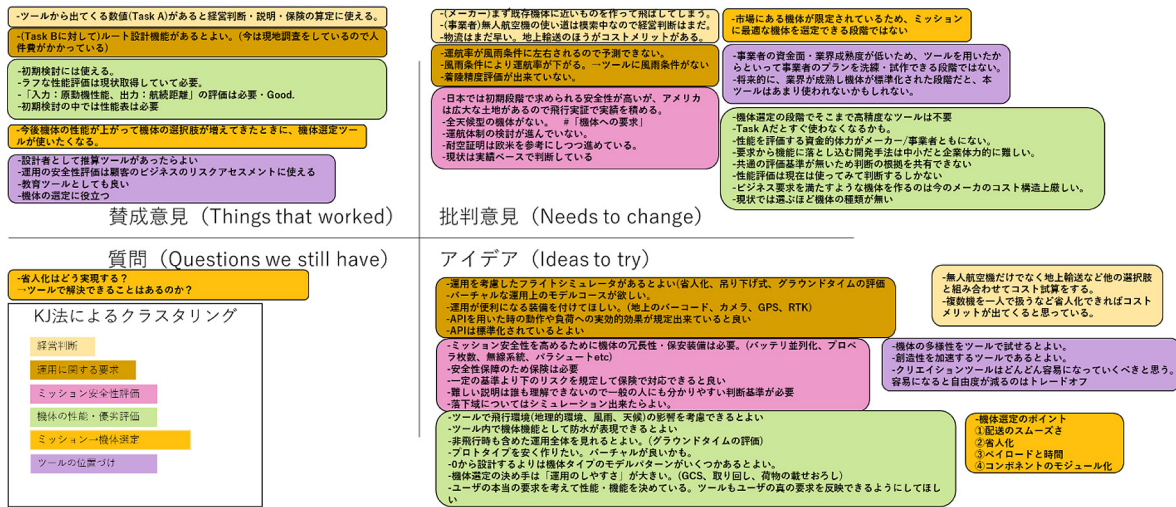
-ツールから出てくる数値(Task A)があると経営判断・説明・保険の算定に使える。

-(Task Bに対して)ルート設計機能があるとよい。(今は現地調査をしているので人件費がかかっている)

-初期検討には使える。
-ラフな性能評価は現状取得していて必要。
-「入力:原動機性能、出力:航続距離」の評価は必要・Good.
-初期検討の中では性能表は必要

-今後機体の性能が上がって機体の選択肢が増えてきたときに、機体選定ツールが使いたくなる。

-設計者として推算ツールがあったらよい
-運用の安全性評価は顧客のビジネスのリスクアセスメントに使える
-教育ツールとしても良い
-機体の選定に役立つ

賛成意見 (Things that worked)

-(メーカー)まず既存機体に近いものを作って飛ばしてしまう。
-(事業者)無人航空機の使い道は模索中なので経営判断はまだ。
-物流はまだ早い。地上輸送のほうがコストメリットがある。

-運航率が風雨条件に左右されるので予測できない。
-風雨条件により運航率が下がる。→ツールに風雨条件がない
-着陸精度評価が出来ていない。

-日本では初期段階で求められる安全性が高いが、アメリカは広大な土地があるので飛行実証で実績を積める。
-全天候型の機体がない。 #「機体への要求」
-運航体制の検討が進んでいない。
-耐空証明は欧米を参考にしつつ進めている。
-現状は実績ベースで判断している

-市場にある機体が限定されているため、ミッションに最適な機体を選定できる段階ではない

-事業者の資金面・業界成熟度が低いため、ツールを用いたからといって事業者のプランを洗練・試作できる段階ではない。
-将来的に、業界が成熟し機体が標準化された段階だと、本ツールはあまり使われないかもしれない。

-機体選定の段階でそこまで高精度なツールは不要
-Task Aだとすぐ使わなくなるかも。
-性能を評価する資金的体力がメーカー/事業者ともにない。
-要求から機能に落とし込む開発手法は中小だと企業体力的に難しい。
-共通の評価基準が無いため判断の根拠を共有できない
-性能評価は現在は使ってみて判断するしかない
-ビジネス要求を満たすような機体を作るのは今のメーカのコスト構造上厳しい。
-現状では選ぶほど機体の種類が無い

批判意見 (Needs to change)

質問 (Questions we still have)

-省人化はどう実現する?
→ツールで解決できることはあるのか?

KJ法によるクラスタリング

経営判断
運用に関する要求
ミッション安全性評価
機体の性能・優劣評価
ミッション→機体選定
ツールの位置づけ

アイデア (Ideas to try)

-運用を考慮したフライトシミュレータがあるとよい(省人化、吊り下げ式、グラウンドタイムの評価
-バーチャルを運用上のモデルコースが欲しい。
-運用が便利になる装備を付けてほしい。(地上のバーコード、カメラ、GPS、RTK)
-APIを用いた時の動作や負荷への実効的効果が規定出来ていると良い
-APIは標準化されているとよい

-ミッション安全性を高めるために機体の冗長性・保安装備は必要。(バッテリ並列化、プロペラ枚数、無線系統、パラシュートetc)
-安全性保障のため保険は必要
-一定の基準より下のリスクを規定して保険で対応できると良い
-難しい説明は誰も理解できないので一般の人にも分かりやすい判断基準が必要
-落下域についてはシミュレーション出来たらよい。

-ツールで飛行環境(地理的環境、風雨、天候)の影響を考慮できるとよい
-ツール内で機体機能として防水が表現できるとよい
-非飛行時も含めた運用全体を見れるとよい。(グラウンドタイムの評価)
-プロトタイプを安く作りたい。バーチャルが良いかも。
-0から設計するよりは機体タイプのモデルパターンがいくつかあるとよい。
-機体選定の決め手は「運用のしやすさ」が大きい。(GCS、取り回し、荷物の載せおろし)
-ユーザの本当の要求を考えて性能・機能を決めている。ツールもユーザの真の要求を反映できるようにしてほしい

-無人航空機だけでなく地上輸送など他の選択肢と組み合わせてコスト試算をする。
-複数機を一人で扱うなど省人化できればコストメリットが出てくると思っている。

-機体の多様性をツールで試せるとよい。
-創造性を加速するツールであるとよい。
-クリエイションツールはどんどん容易になっていくべきと思う。容易になると自由度が減るのはトレードオフ

-機体選定のポイント
①配送のスムーズさ
②省人化
③ペイロードと時間
④コンポネントのモジュール化